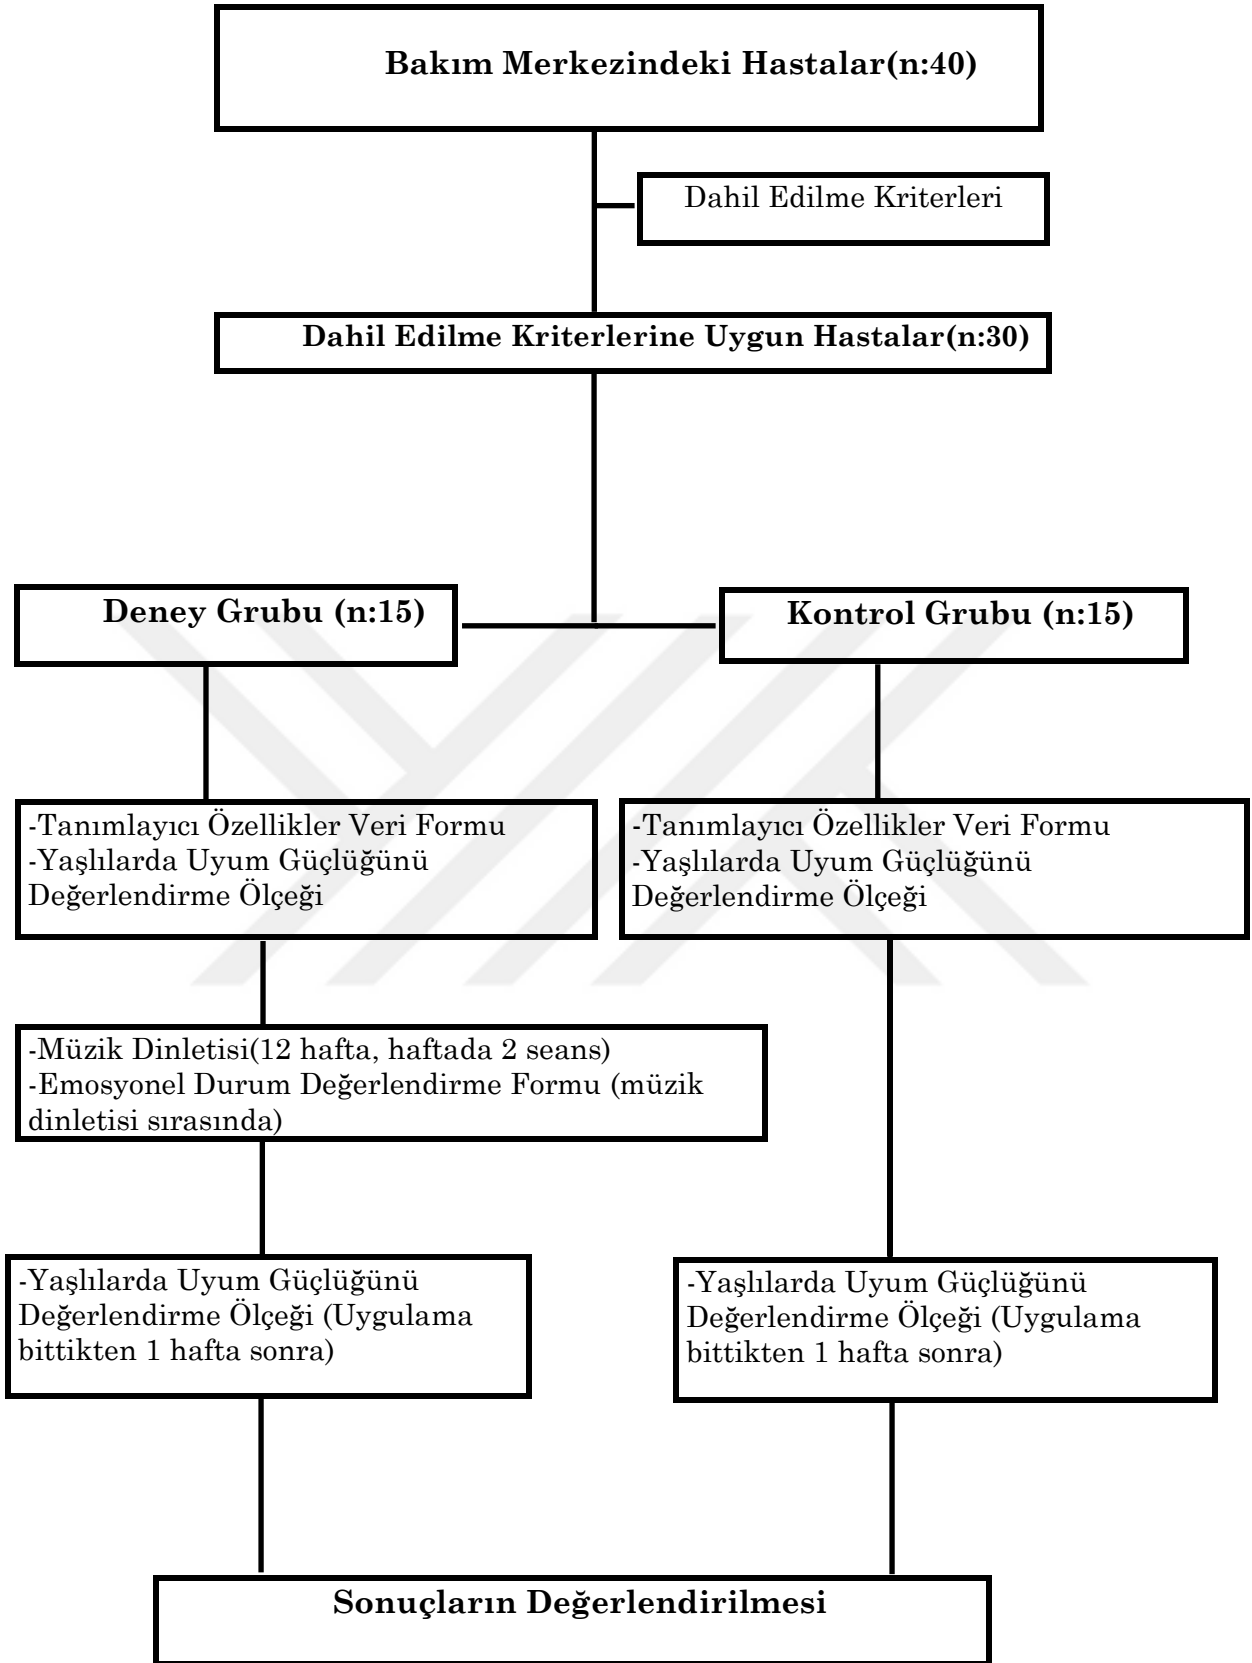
Bakım Merkezindeki Hastalar(n:40)

Dahil Edilme Kriterleri

Dahil Edilme Kriterlerine Uygun Hastalar(n:30)

Deney Grubu (n:15)

Kontrol Grubu (n:15)

-Tanımlayıcı Özellikler Veri Formu
-Yaşlılarda Uyum Güçlüğünü Değerlendirme Ölçeği

-Tanımlayıcı Özellikler Veri Formu
-Yaşlılarda Uyum Güçlüğünü Değerlendirme Ölçeği

-Müzik Dinletisi(12 hafta, haftada 2 seans)
-Emosyonel Durum Değerlendirme Formu (müzik dinletisi sırasında)

-Yaşlılarda Uyum Güçlüğünü Değerlendirme Ölçeği (Uygulama bittikten 1 hafta sonra)

-Yaşlılarda Uyum Güçlüğünü Değerlendirme Ölçeği (Uygulama bittikten 1 hafta sonra)

Sonuçların Değerlendirilmesi